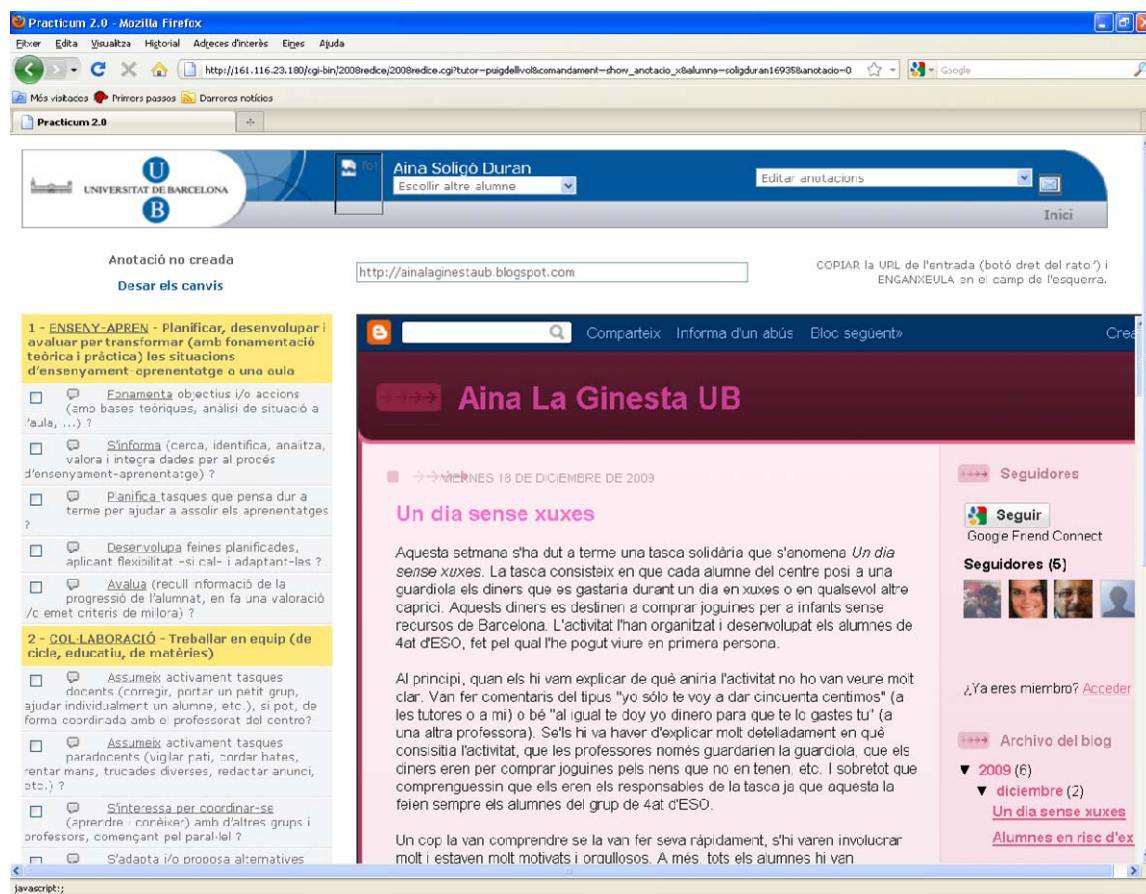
Practicum 2.0 - Mozilla Firefox

Fitxer Edita Visualitza Historial Adreces d'interès Eines Ajuda

http://161.116.23.180/cgi-bin/2008redice/2008redice.cgi?tutor=puigdellivol&comandament=show_anotacio_x&alumne=soligduran16935&anotacio=0

Google

Més visitades Primers passos Darreres notícies

Practicum 2.0

UNIVERSITAT DE BARCELONA

Aina Soligó Duran
Escollir altre alumne

Editar anotacions

Inici

Anotació no creada
Desar els canvis

http://ainalaginestaub.blogspot.com

COPIAR la URL de l'entrada (botó dret del ratolí) i ENGANXEULA en el camp de l'esquerra.

1 - ENSENY-APREN - Planificar, desenvolupar i avaluar per transformar (amb fonamentació teòrica i pràctica) les situacions d'ensenyament-aprenentatge a una aula

Fonamenta objectius i/o accions (amb bases teòriques, anàlisi de situació a l'aula, ...) ?

S'informa (cerca, identifica, analitza, valora i integra dades per al procés d'ensenyament-aprenentatge) ?

Planifica tasques que pensa dur a terme per ajudar a assolir els aprenentatges ?

Desenvolupa feines planificades, aplicant flexibilitat -si cal- i adaptant-les ?

Avalua (recull informació de la progressió de l'alumnat, en fa una valoració i/o emet criteris de millora) ?

2 - COL·LABORACIÓ - Treballar en equip (de cicle, educatiu, de matèries)

Assumeix activament tasques docents (corregir, portar un petit grup, ajudar individualment un alumne, etc.), si pot, de forma coordinada amb el professorat del centre?

Assumeix activament tasques paradocents (vigilar pati, cordar bates, rentar mans, trucades diverses, redactar anunci, etc.) ?

S'interessa per coordinar-se (aprendre i corèixer) amb d'altres grups i professors, començant pel paral·lel ?

S'adapta i/o proposa alternatives

Comparteix Informa d'un abús Bloc següent» Crea

Aina La Ginesta UB

VIERNES 18 DE DICIEMBRE DE 2009

Un dia sense xuxes

Aquesta setmana s'ha dut a terme una tasca solidària que s'anomena Un dia sense xuxes. La tasca consisteix en que cada alumne del centre posi a una guardiola els diners que es gastaria durant un dia en xuxes o en qualsevol altre caprici. Aquests diners es destinen a comprar joguines per a infants sense recursos de Barcelona. L'activitat l'han organitzat i desenvolupat els alumnes de 4at d'ESO, fet pel qual l'he pogut viure en primera persona.

Al principi, quan els hi vam explicar de què aniria l'activitat no ho van veure molt clar. Van fer comentaris del tipus "yo sólo te voy a dar cincuenta centimos" (a les tutores o a mi) o bé "al igual te doy yo dinero para que te lo gastes tu" (a una altra professora). Se'ls hi va haver d'explicar molt detelladament en què consistia l'activitat, que les professores només guardarien la guardiola, que els diners eren per comprar joguines pels nens que no en tenen, etc. I sobretot que comprenguessin que ells eren els responsables de la tasca ja que aquesta la feien sempre els alumnes del grup de 4at d'ESO.

Un cop la van comprendre se la van fer seva ràpidament, s'hi varen involucrar molt i estaven molt motivats i orgullosos. A més, tots els alumnes hi van

Seguidores

Seguir
Google Friend Connect

Seguidores (6)

¿Ya eres miembro? Acceder

Archivo del blog

▼ 2009 (6)
▼ diciembre (2)
Un dia sense xuxes
Alumnes en risc d'ex

javascript:;